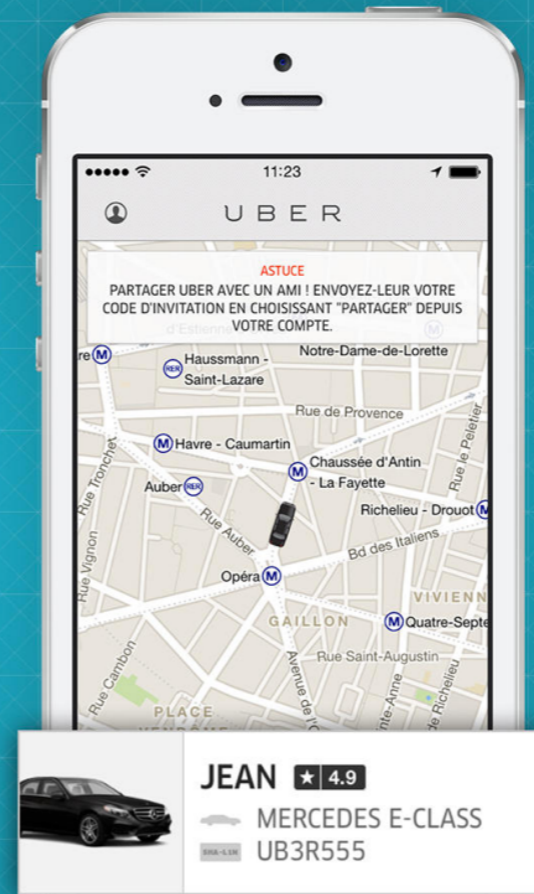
11:23

UBER

ASTUCE
PARTAGER UBER AVEC UN AMI ! ENVOYEZ-LEUR VOTRE CODE D'INVITATION EN CHOISISSANT "PARTAGER" DEPUIS VOTRE COMPTE.

d'Estienne

Haussmann - Saint-Lazare
Notre-Dame-de-Lorette
Rue de Provence
Havre - Caumartin
Chaussée d'Antin - La Fayette
Auber
Rue Tronchet
Rue Auber
Richelieu - Drouot
Bd des Italiens
Rue Vignon
Opéra
GAILLON
VIVIENNE
Quatre-Septe
Rue Saint-Augustin
Rue Cambon
Avenue de l'O
Rue Sainte-Anne
Rue de Richelieu
Rue le Peletier
PLACE

JEAN ★ 4.9
MERCEDES E-CLASS
UB3R555